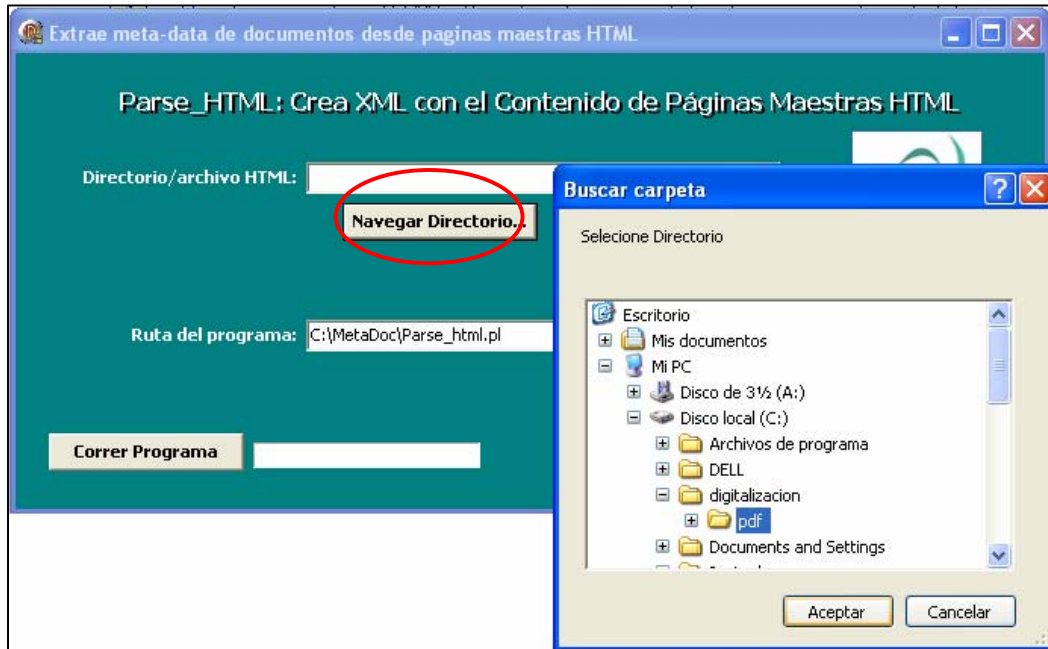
Extrae meta-data de documentos desde paginas maestras HTML

Parse_HTML: Crea XML con el Contenido de Páginas Maestras HTML

Directorio/archivo HTML:

Navegar Directorio...

Ruta del programa: C:\MetaDoc\Parse_html.pl

Correr Programa

Buscar carpeta

Selecione Directorio

Escritorio
Mis documentos
Mi PC
Disco de 3½ (A:)
Disco local (C:)
Archivos de programa
DELL
digitalizacion
pdf
Documents and Settings
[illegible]

Aceptar
Cancelar